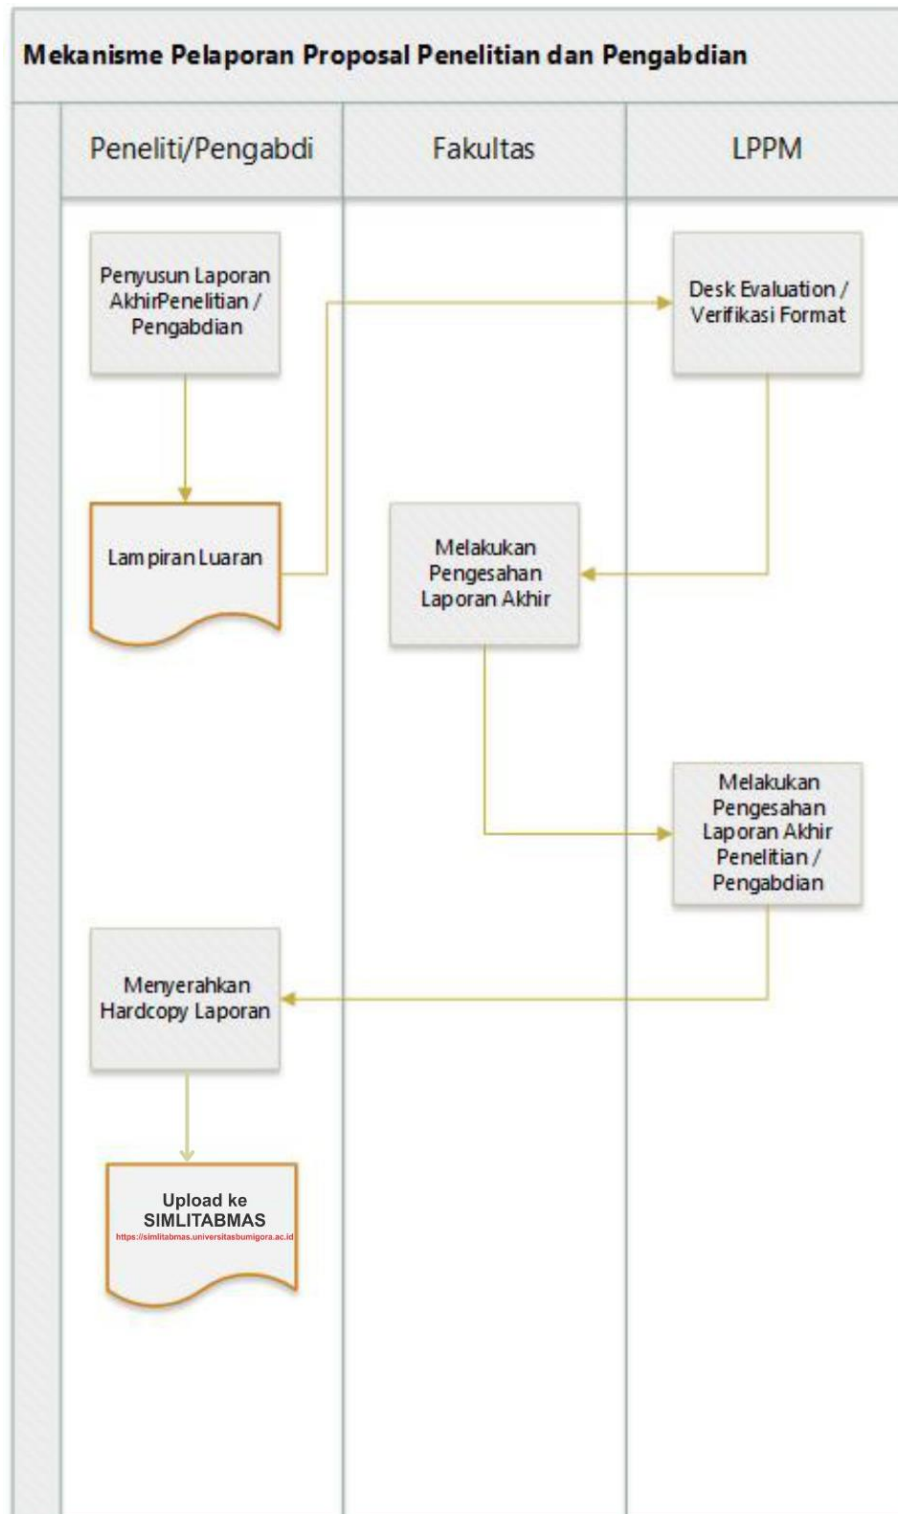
Mekanisme Pelaporan Proposal Penelitian dan Pengabdian

Peneliti/Pengabdi

Fakultas

LPPM

Penyusun Laporan AkhirPenelitian / Pengabdian

Desk Evaluation / Verifikasi Format

Lampiran Luaran

Melakukan Pengesahan Laporan Akhir

Melakukan Pengesahan Laporan Akhir Penelitian / Pengabdian

Menyerahkan Hardcopy Laporan

Upload ke SIMLITABMAS
https://simlitabmas.universitasbumigora.ac.id